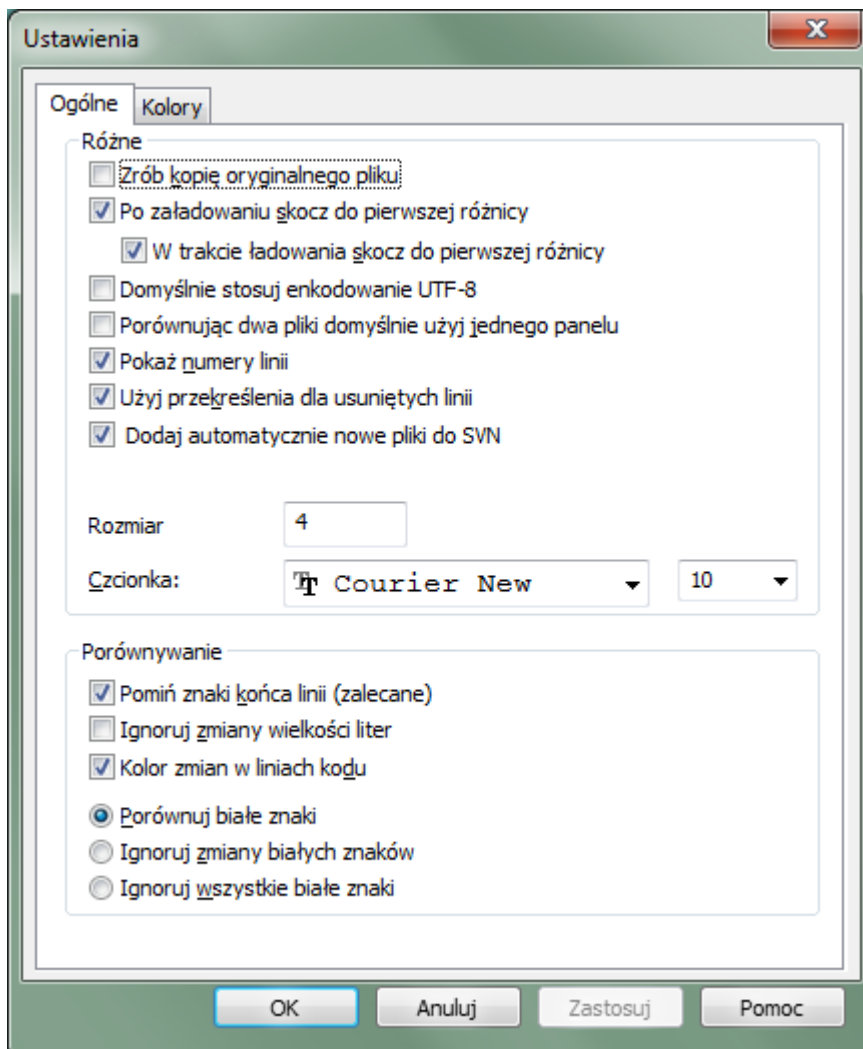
Ustawienia

Ogólne
Kolory

Różne
Zrób kopię oryginalnego pliku
Po załadowaniu skocz do pierwszej różnicy
W trakcie ładowania skocz do pierwszej różnicy
Domyślnie stosuj enkodowanie UTF-8
Porównując dwa pliki domyślnie użyj jednego panelu
Pokaż numery linii
Użyj przekreślenia dla usuniętych linii
Dodaj automatycznie nowe pliki do SVN

Rozmiar 4
Czcionka: Courier New 10

Porównywanie
Pomiń znaki końca linii (zalecane)
Ignoruj zmiany wielkości liter
Kolor zmian w liniach kodu
Porównuj białe znaki
Ignoruj zmiany białych znaków
Ignoruj wszystkie białe znaki

OK
Anuluj
Zastosuj
Pomoc